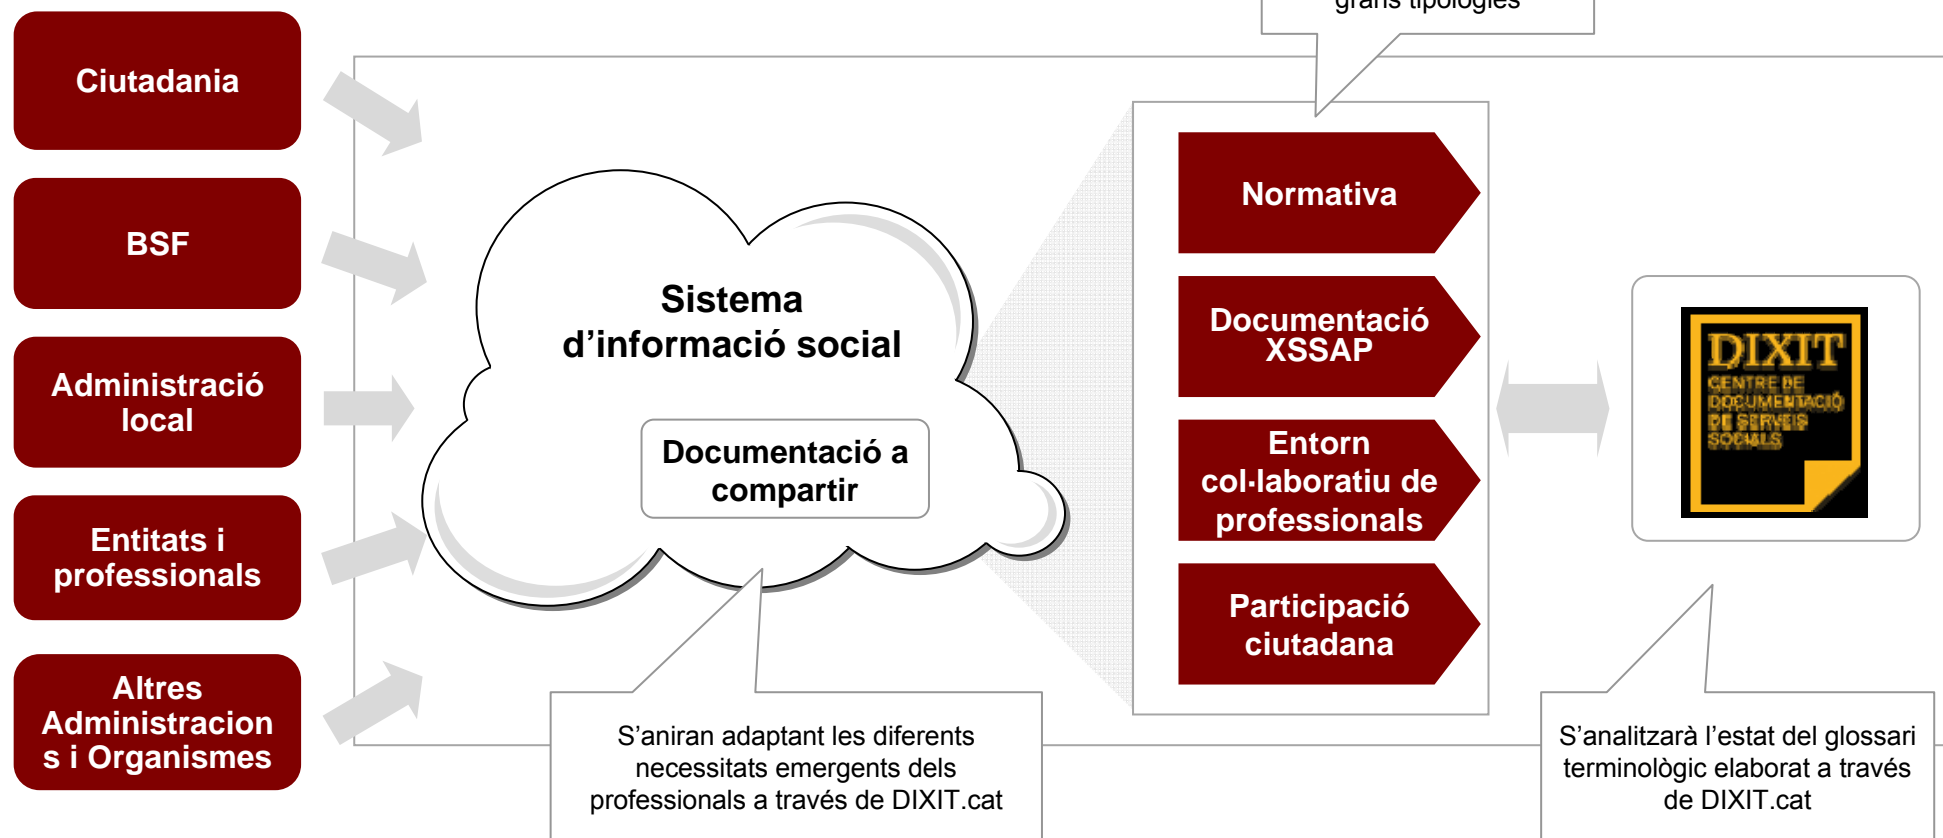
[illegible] grans tipologies

Ciutadania

BSF

Administració local

Entitats i professionals

Altres Administracion s i Organismes

Sistema d'informació social

Documentació a compartir

Normativa

Documentació XSSAP

Entorn col·laboratiu de professionals

Participació ciutadana

DIXIT
CENTRE DE DOCUMENTACIÓ DE SERVEIS SOCIALS

S'aniran adaptant les diferents necessitats emergents dels professionals a través de DIXIT.cat

S'analitzarà l'estat del glossari terminològic elaborat a través de DIXIT.cat